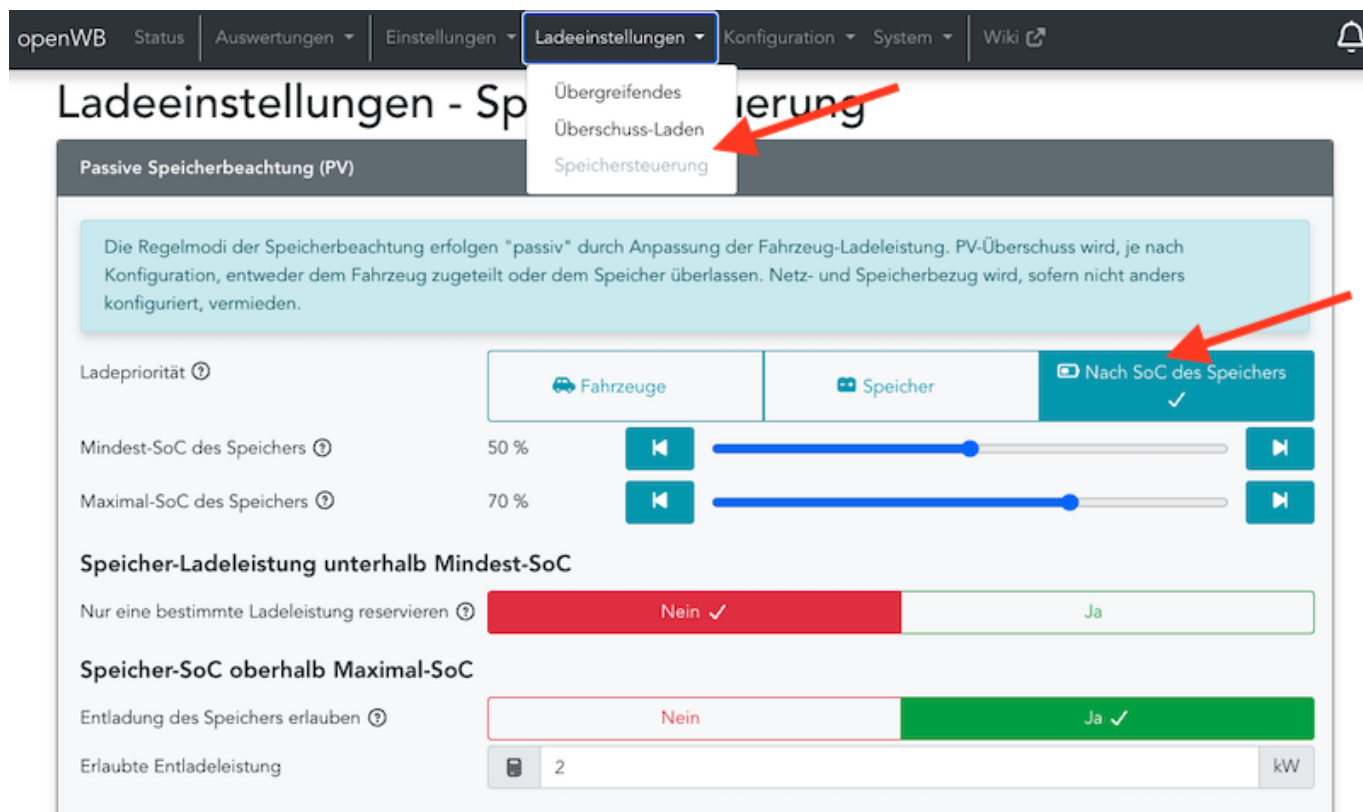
openWB Status Auswertungen Einstellungen Ladeeinstellungen Konfiguration System Wiki

Übergreifendes
Überschuss-Laden
Speichersteuerung

Ladeeinstellungen - Sp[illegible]uerung

Passive Speicherbeachtung (PV)

Die Regelmodi der Speicherbeachtung erfolgen "passiv" durch Anpassung der Fahrzeug-Ladeleistung. PV-Überschuss wird, je nach Konfiguration, entweder dem Fahrzeug zugeteilt oder dem Speicher überlassen. Netz- und Speicherbezug wird, sofern nicht anders konfiguriert, vermieden.

Ladepriorität ⓘ | Fahrzeuge | Speicher | Nach SoC des Speichers ✓

Mindest-SoC des Speichers ⓘ 50 %

Maximal-SoC des Speichers ⓘ 70 %

Speicher-Ladeleistung unterhalb Mindest-SoC

Nur eine bestimmte Ladeleistung reservieren ⓘ | Nein ✓ | Ja

Speicher-SoC oberhalb Maximal-SoC

Entladung des Speichers erlauben ⓘ | Nein | Ja ✓

Erlaubte Entladeleistung | 2 | kW